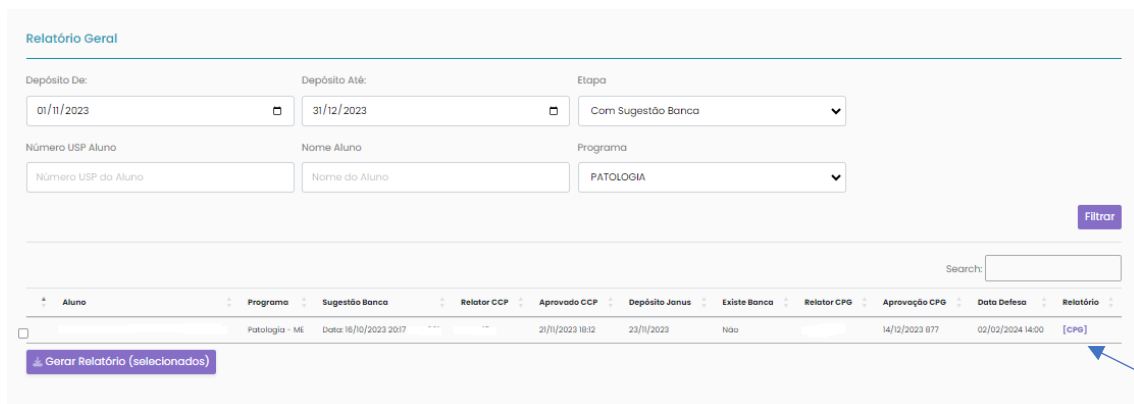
Relatório Geral

Depósito De:
01/11/2023

Depósito Até:
31/12/2023

Etapa
Com Sugestão Banca

Número USP Aluno
Número USP do Aluno

Nome Aluno
Nome do Aluno

Programa
PATOLOGIA

Filtrar

Search:

| | Aluno | Programa | Sugestão Banca | Relator CCP | Aprovado CCP | Depósito Janus | Existe Banca | Relator CPG | Aprovação CPG | Data Defesa | Relatório |
|---|---|---|---|---|---|---|---|---|---|---|---|
| | | Patologia - ME | Data: 16/10/2023 20:17 | | 21/11/2023 18:12 | 23/11/2023 | Não | | 14/12/2023 877 | 02/02/2024 14:00 | [CPG] |

Gerar Relatório (selecionados)